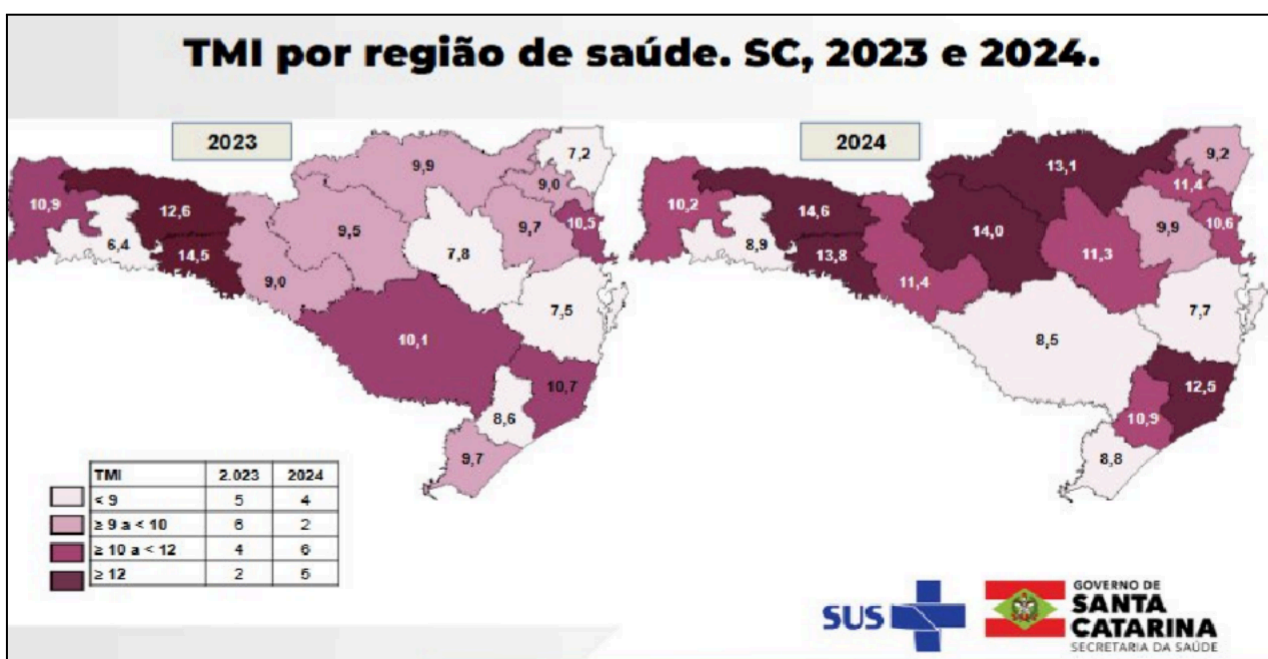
TMI por região de saúde. SC, 2023 e 2024.

2023

10,9
12,6
6,4
14,5
9,0
9,5
9,9
7,8
7,2
9,0
9,7
10,5
7,5
10,1
10,7
8,6
9,7

2024

10,2
14,6
8,9
13,8
11,4
14,0
13,1
11,3
9,2
11,4
9,9
10,6
7,7
8,5
12,5
10,9
8,8

| TMI | 2.023 | 2024 |
|---|---|---|
| < 9 | 5 | 4 |
| ≥ 9 a < 10 | 6 | 2 |
| ≥ 10 a < 12 | 4 | 6 |
| ≥ 12 | 2 | 5 |

SUS

GOVERNO DE SANTA CATARINA
SECRETARIA DA SAÚDE